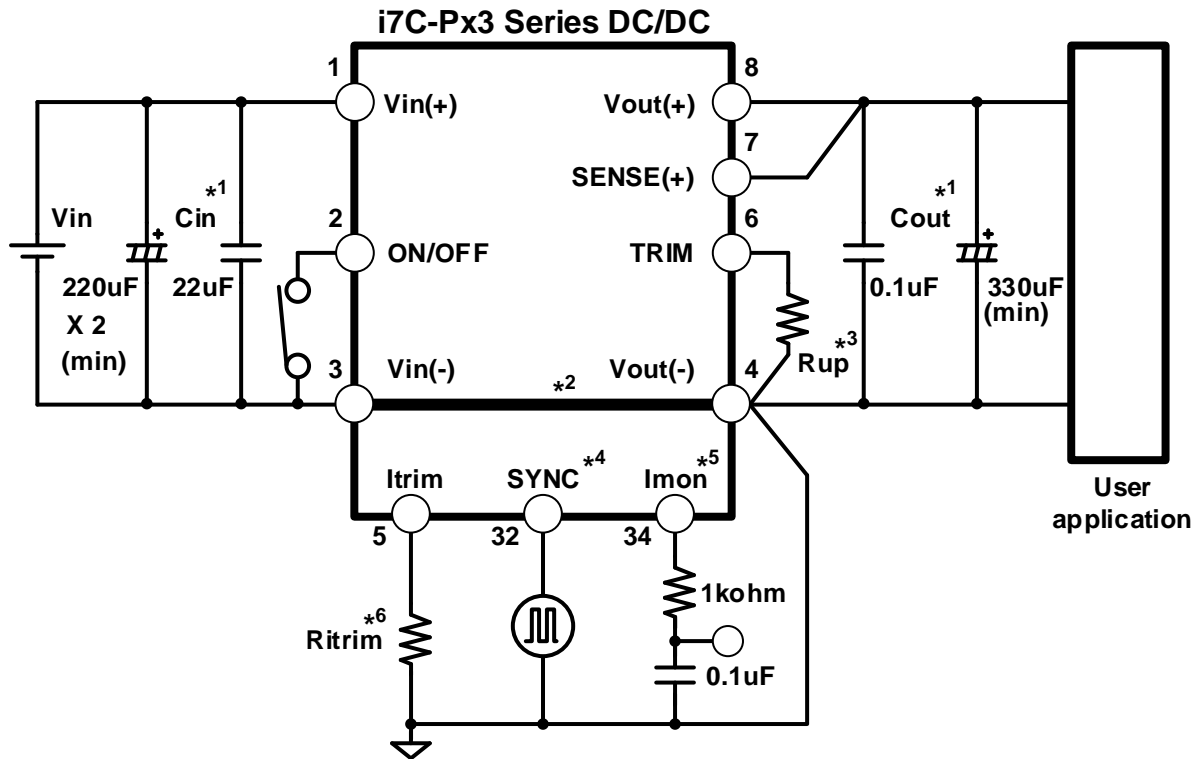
i7C-Px3 Series DC/DC

1
Vin(+)
8
Vout(+)
7
SENSE(+)
Vin
$*^1$ Cin
2
ON/OFF
6
TRIM
$*^1$ Cout
220uF
X 2
(min)
22uF
0.1uF
330uF
(min)
3
Vin(-)
$*^2$
Vout(-)
4
Rup $*^3$
Itrim
SYNC $*^4$
Imon $*^5$
User application
5
32
34
1kohm
$*^6$ Ritrim
0.1uF